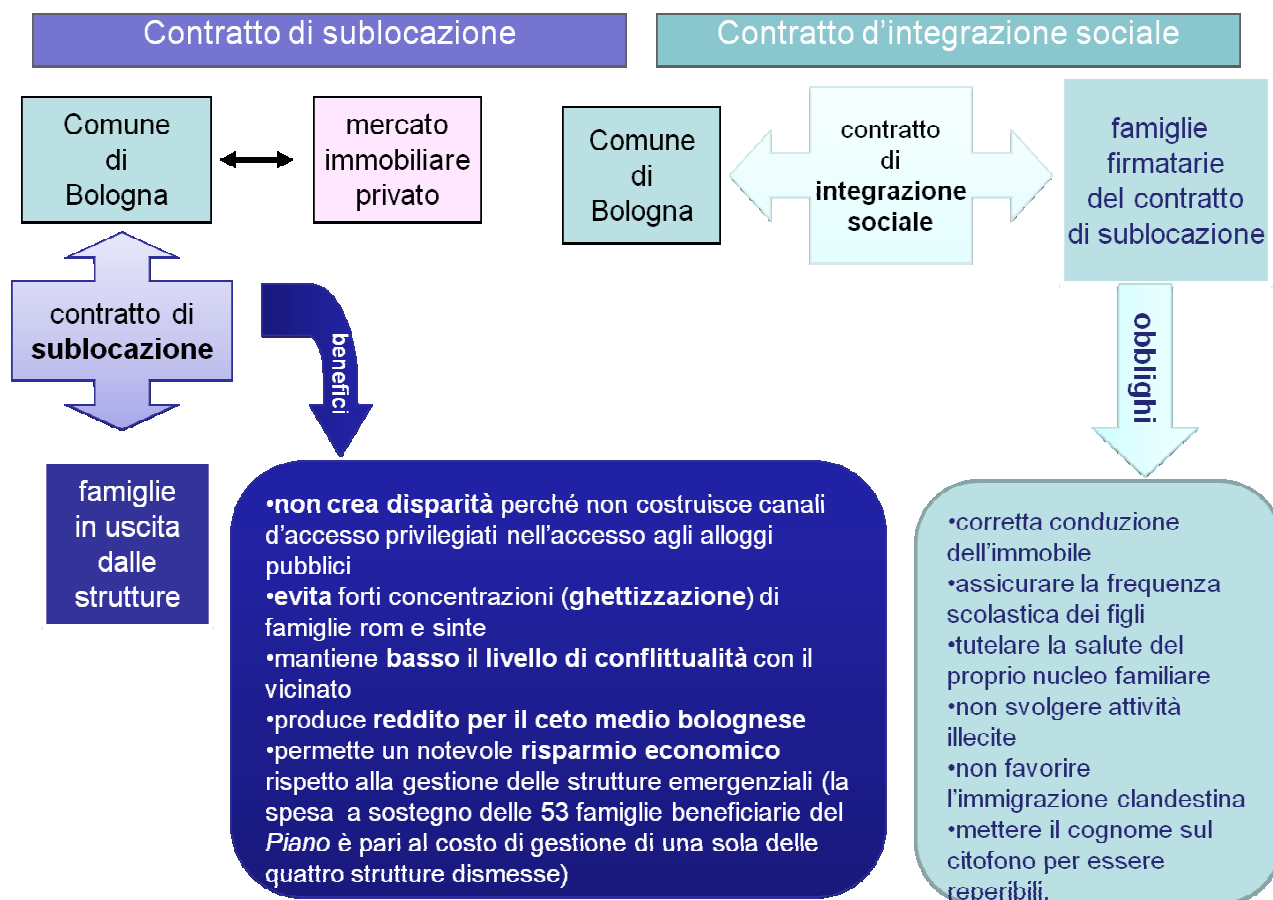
Contratto di sublocazione

Contratto d’integrazione sociale

Comune di Bologna

mercato immobiliare privato

contratto di **sublocazione**

benefici

famiglie in uscita dalle strutture

•**non crea disparità** perché non costruisce canali d’accesso privilegiati nell’accesso agli alloggi pubblici
•**evita** forti concentrazioni (**ghettizzazione**) di famiglie rom e sinte
•mantiene **basso** il **livello di conflittualità** con il vicinato
•produce **reddito per il ceto medio bolognese**
•permette un notevole **risparmio economico** rispetto alla gestione delle strutture emergenziali (la spesa a sostegno delle **53** famiglie beneficiarie del *Piano* è pari al costo di gestione di una sola delle quattro strutture dismesse)

Comune di Bologna

contratto di **integrazione sociale**

famiglie firmatarie del contratto di sublocazione

obblighi

•corretta conduzione dell’immobile
•assicurare la frequenza scolastica dei figli
•tutelare la salute del proprio nucleo familiare
•non svolgere attività illecite
•non favorire l’immigrazione clandestina
•mettere il cognome sul citofono per essere reperibili.